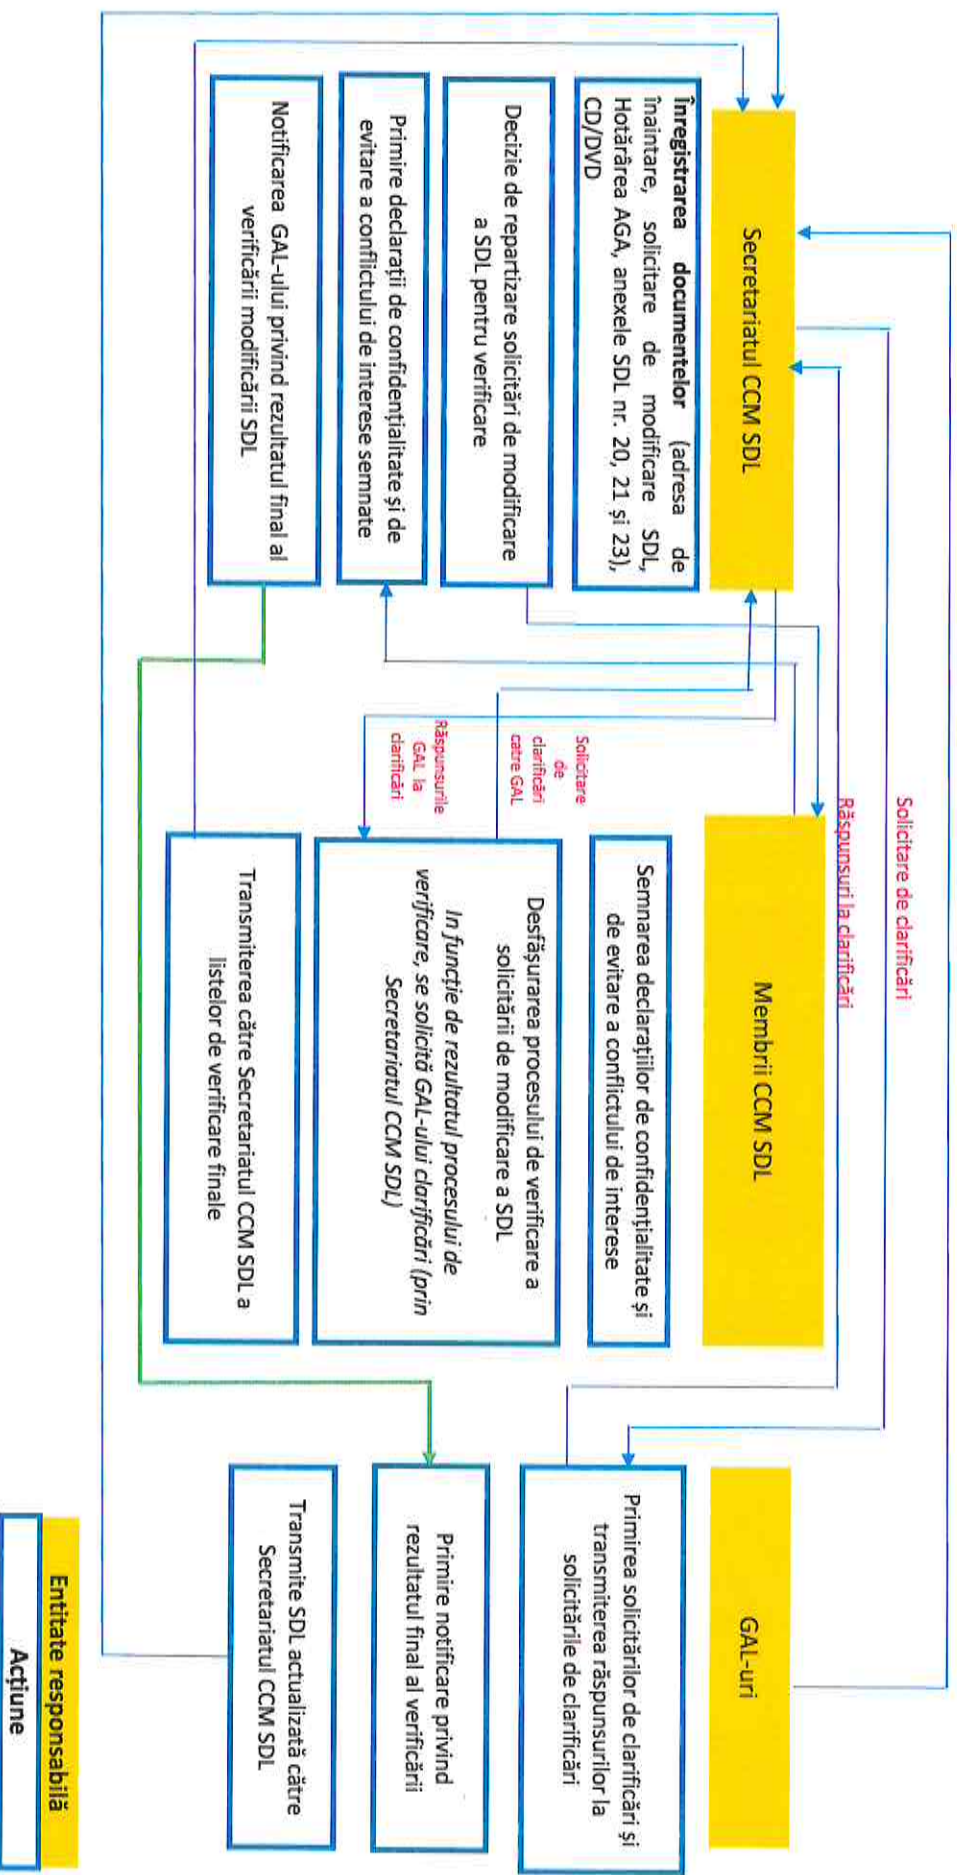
Secretariatul CCM SDL

**Înregistrarea documentelor** (adresa de înaintare, solicitare de modificare SDL, Hotărârea AGA, anexele SDL nr. 20, 21 și 23), CD/DVD

Decizie de repartizare solicitări de modificare a SDL pentru verificare

Primire declarații de confidențialitate și de evitare a conflictului de interese semnate

Notificarea GAL-ului privind rezultatul final al verificării modificării SDL

Membrii CCM SDL

Semnarea declarațiilor de confidențialitate și de evitare a conflictului de interese

Desfășurarea procesului de verificare a solicitării de modificare a SDL

*In funcție de rezultatul procesului de verificare, se solicită GAL-ului clarificări (prin Secretariatul CCM SDL)*

Transmiterea către Secretariatul CCM SDL a listelor de verificare finale

Solicitare de clarificări către GAL

Răspunsurile GAL la clarificări

Solicitare de clarificări

Răspunsuri la clarificări

GAL-uri

Primirea solicitărilor de clarificări și transmiterea răspunsurilor la solicitările de clarificări

Primire notificare privind rezultatul final al verificării

Transmite SDL actualizată către Secretariatul CCM SDL

Entitate responsabilă

Acțiune